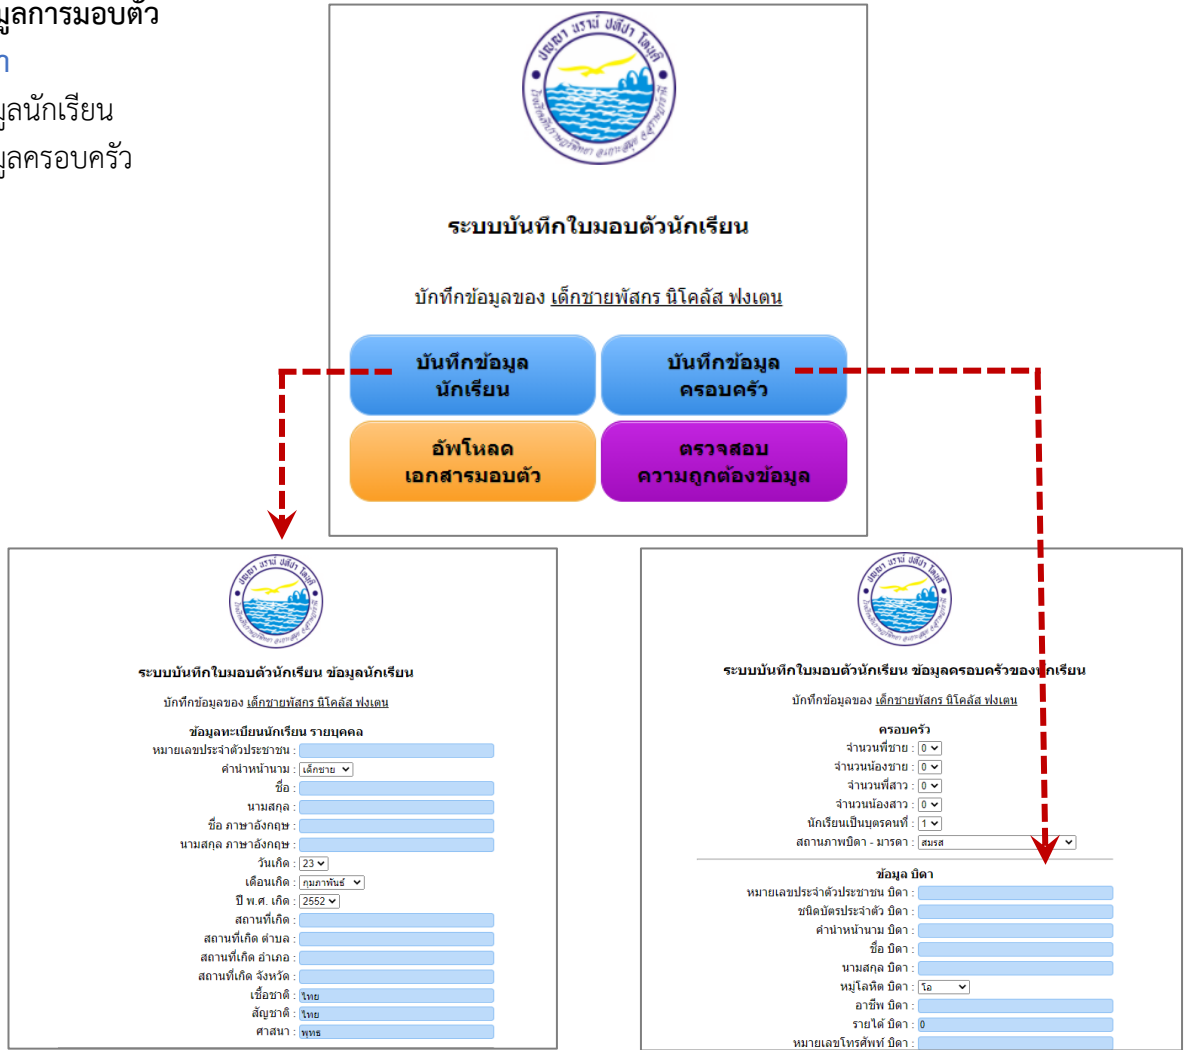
มูลการมอบตัว
า
มูลนักเรียน
มูลครอบครัว

ระบบบันทึกใบมอบตัวนักเรียน

บันทึกข้อมูลของ เด็กชายพัสกร นิโคลัส ฟงเตน

บันทึกข้อมูล นักเรียน

บันทึกข้อมูล ครอบครัว

อัพโหลด เอกสารมอบตัว

ตรวจสอบ ความถูกต้องข้อมูล

ระบบบันทึกใบมอบตัวนักเรียน ข้อมูลนักเรียน

บันทึกข้อมูลของ เด็กชายพัสกร นิโคลัส ฟงเตน

ข้อมูลทะเบียนนักเรียน รายบุคคล
หมายเลขประจำตัวประชาชน :
คำนำหน้านาม : เด็กชาย
ชื่อ :
นามสกุล :
ชื่อ ภาษาอังกฤษ :
นามสกุล ภาษาอังกฤษ :
วันเกิด : 23
เดือนเกิด : กุมภาพันธ์
ปี พ.ศ. เกิด : 2552
สถานที่เกิด :
สถานที่เกิด ตำบล :
สถานที่เกิด อำเภอ :
สถานที่เกิด จังหวัด :
เชื้อชาติ : ไทย
สัญชาติ : ไทย
ศาสนา : พุทธ

ระบบบันทึกใบมอบตัวนักเรียน ข้อมูลครอบครัวของนักเรียน

บันทึกข้อมูลของ เด็กชายพัสกร นิโคลัส ฟงเตน

ครอบครัว
จำนวนพี่ชาย : 0
จำนวนน้องชาย : 0
จำนวนพี่สาว : 0
จำนวนน้องสาว : 0
นักเรียนเป็นบุตรคนที่ : 1
สถานภาพบิดา - มารดา : สมรส

ข้อมูล บิดา
หมายเลขประจำตัวประชาชน บิดา :
ชนิดบัตรประจำตัว บิดา :
คำนำหน้านาม บิดา :
ชื่อ บิดา :
นามสกุล บิดา :
หมู่โลหิต บิดา : โอ
อาชีพ บิดา :
รายได้ บิดา : 0
หมายเลขโทรศัพท์ บิดา :